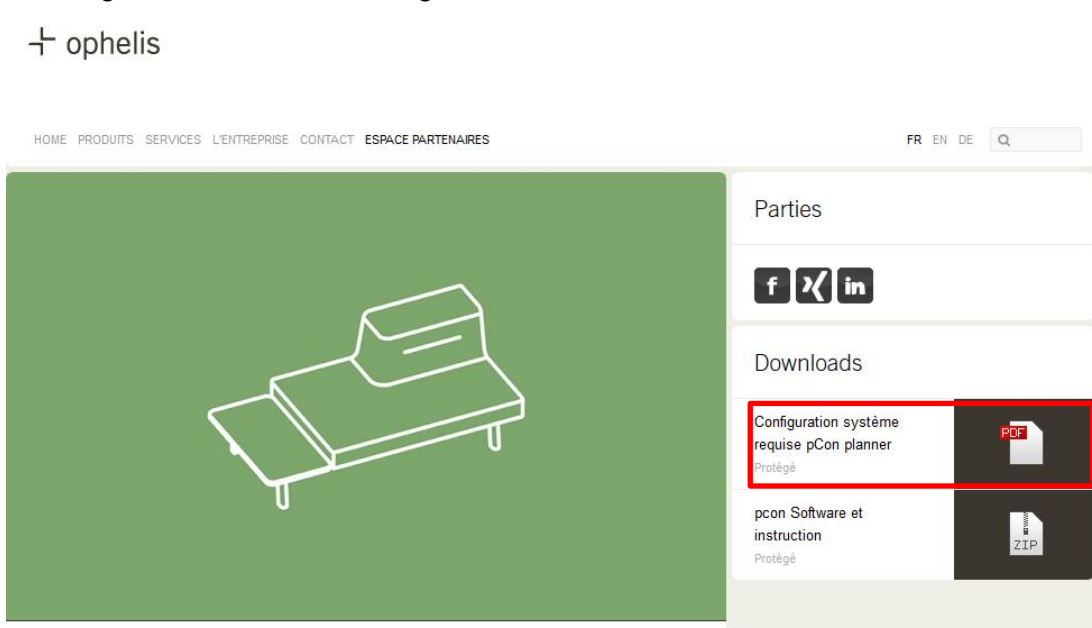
ophelis

HOME PRODUITS SERVICES L'ENTREPRISE CONTACT ESPACE PARTENAIRES

FR EN DE

Parties

Downloads

Configuration système requise pCon planner
Protégé

PDF

pcon Software et instruction
Protégé

ZIP